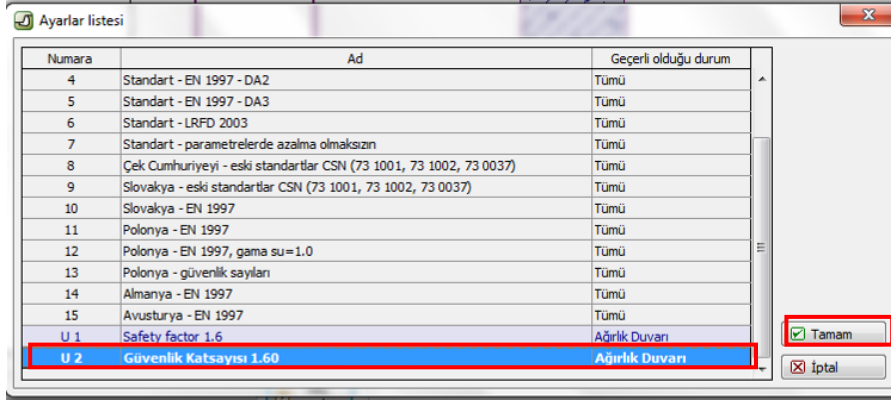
Ayarlar listesi

| Numara | Ad | Geçerli olduğu durum |
|---|---|---|
| 4 | Standart - EN 1997 - DA2 | Tümü |
| 5 | Standart - EN 1997 - DA3 | Tümü |
| 6 | Standart - LRFD 2003 | Tümü |
| 7 | Standart - parametrelerde azalma olmaksızın | Tümü |
| 8 | Çek Cumhuriyeyi - eski standartlar CSN (73 1001, 73 1002, 73 0037) | Tümü |
| 9 | Slovakya - eski standartlar CSN (73 1001, 73 1002, 73 0037) | Tümü |
| 10 | Slovakya - EN 1997 | Tümü |
| 11 | Polonya - EN 1997 | Tümü |
| 12 | Polonya - EN 1997, gama su=1.0 | Tümü |
| 13 | Polonya - güvenlik sayıları | Tümü |
| 14 | Almanya - EN 1997 | Tümü |
| 15 | Avusturya - EN 1997 | Tümü |
| U 1 | Safety factor 1.6 | Ağırlık Duvarı |
| U 2 | Güvenlik Katsayısı 1.60 | Ağırlık Duvarı |

Tamam
İptal